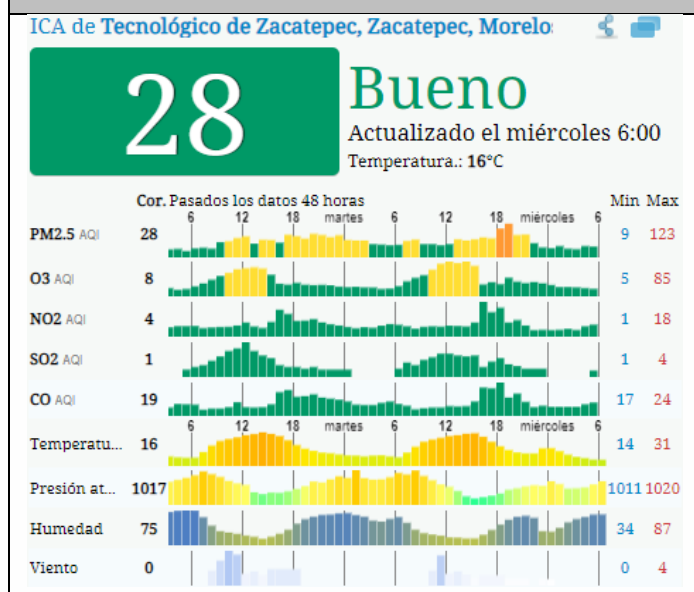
ICA de Tecnológico de Zacatepec, Zacatepec, Morelos

28

Bueno

Actualizado el miércoles 6:00

Temperatura.: 16°C

| | Cor. | Pasados los datos 48 horas | Min | Max |
|---|---|---|---|---|
| | | 6 12 18 martes 6 12 18 miércoles 6 | | |
| PM2.5 AQI | 28 | | 9 | 123 |
| O3 AQI | 8 | | 5 | 85 |
| NO2 AQI | 4 | | 1 | 18 |
| SO2 AQI | 1 | | 1 | 4 |
| CO AQI | 19 | | 17 | 24 |
| | | 6 12 18 martes 6 12 18 miércoles 6 | | |
| Temperatu... | 16 | | 14 | 31 |
| Presión at... | 1017 | | 1011 | 1020 |
| Humedad | 75 | | 34 | 87 |
| Viento | 0 | | 0 | 4 |